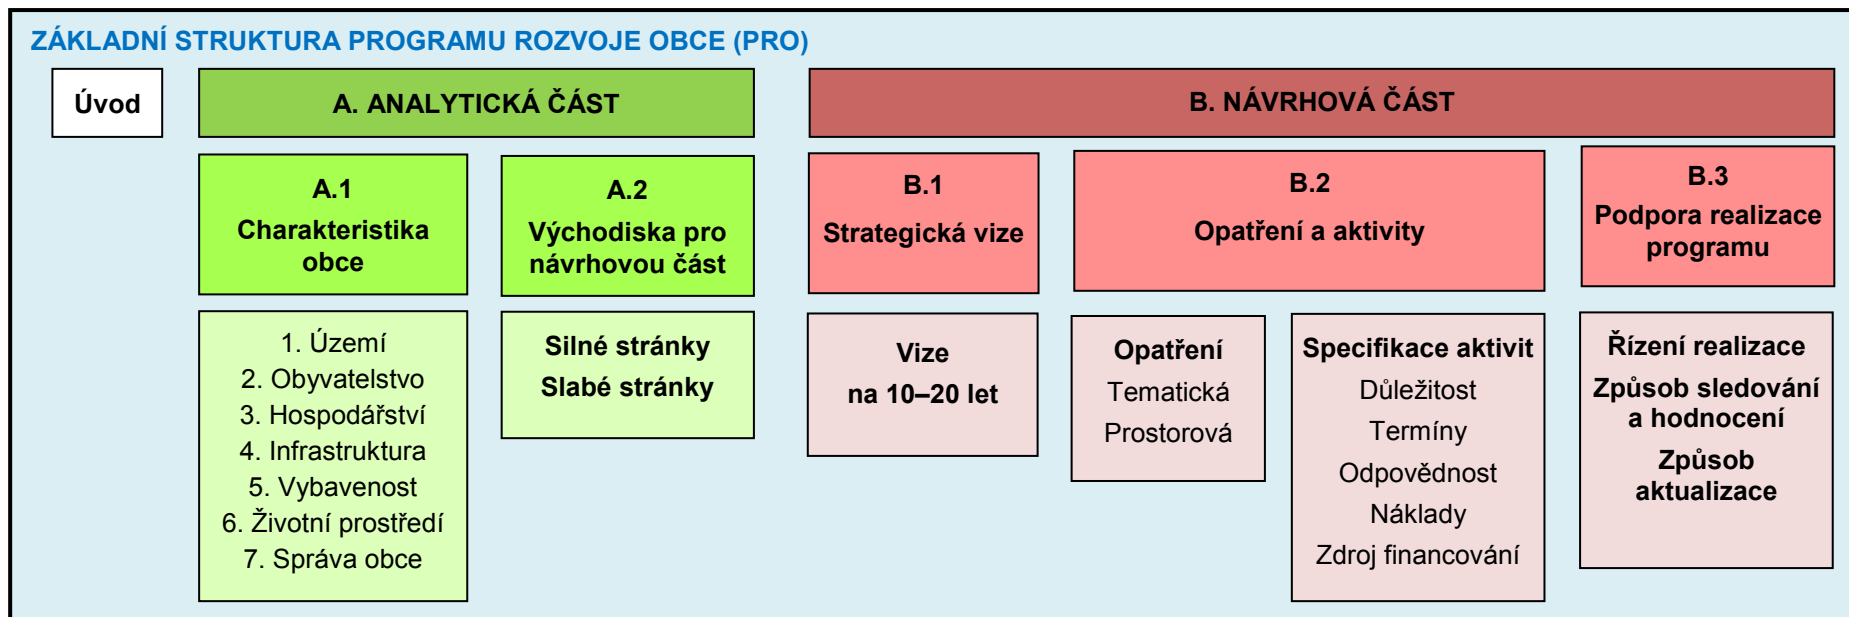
ZÁKLADNÍ STRUKTURA PROGRAMU ROZVOJE OBCE (PRO)

Úvod

A. ANALYTICKÁ ČÁST

B. NÁVRHOVÁ ČÁST

A.1
Charakteristika obce

A.2
Východiska pro návrhovou část

B.1
Strategická vize

B.2
Opatření a aktivity

B.3
Podpora realizace programu

1. Území
2. Obyvatelstvo
3. Hospodářství
4. Infrastruktura
5. Vybavenost
6. Životní prostředí
7. Správa obce

Silné stránky
Slabé stránky

Vize
na 10–20 let

Opatření
Tematická
Prostorová

Specifikace aktivit
Důležitost
Termíny
Odpovědnost
Náklady
Zdroj financování

Řízení realizace
Způsob sledování a hodnocení
Způsob aktualizace